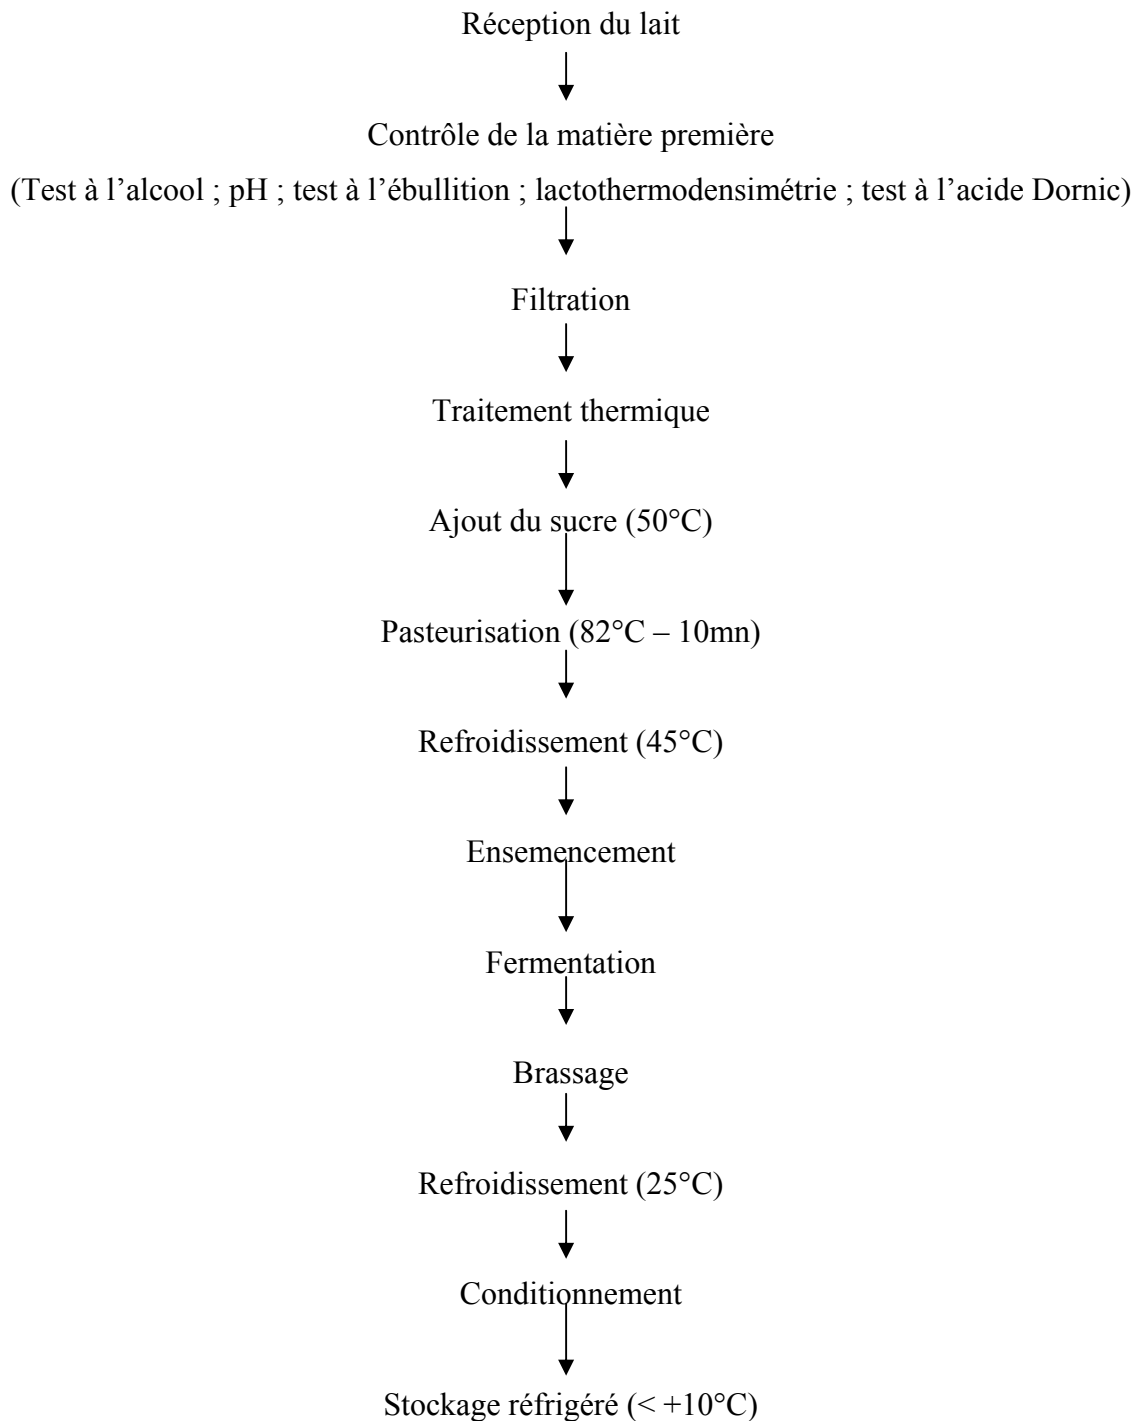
Réception du lait

Contrôle de la matière première

(Test à l'alcool ; pH ; test à l'ébullition ; lactothermodensimétrie ; test à l'acide Dornic)

Filtration

Traitement thermique

Ajout du sucre (50°C)

Pasteurisation (82°C – 10mn)

Refroidissement (45°C)

Ensemencement

Fermentation

Brassage

Refroidissement (25°C)

Conditionnement

Stockage réfrigéré (< +10°C)